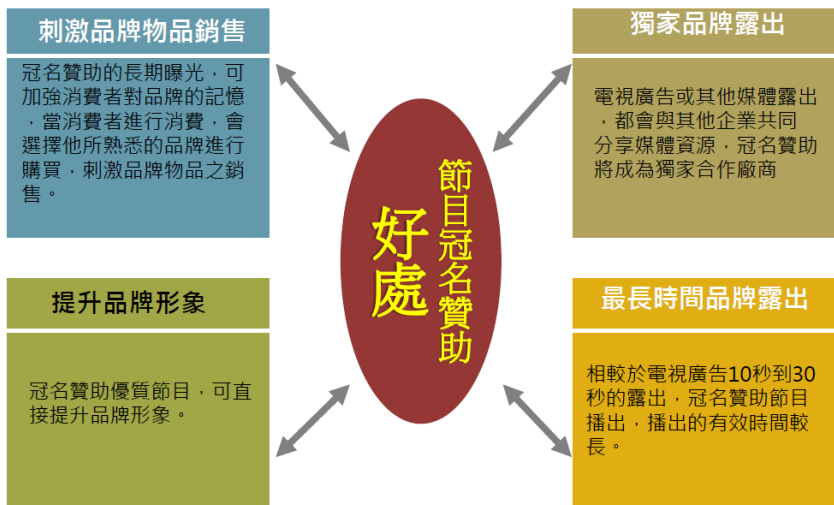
刺激品牌物品銷售

冠名贊助的長期曝光，可加強消費者對品牌的記憶，當消費者進行消費，會選擇他所熟悉的品牌進行購買，刺激品牌物品之銷售。

獨家品牌露出

電視廣告或其他媒體露出，都會與其他企業共同分享媒體資源，冠名贊助將成為獨家合作廠商

節目冠名贊助

好處

提升品牌形象

冠名贊助優質節目，可直接提升品牌形象。

最長時間品牌露出

相較於電視廣告10秒到30秒的露出，冠名贊助節目播出，播出的有效時間較長。